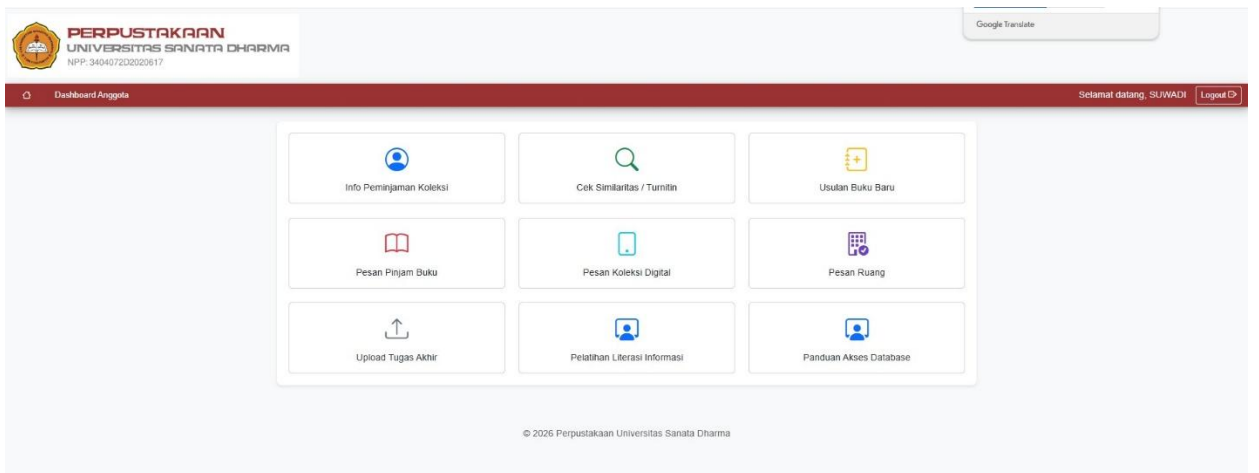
PERPUSTAKAAN
UNIVERSITAS SANATA DHARMA
NPP: 3404072D2020617

Google Translate

Dashboard Anggota

Selamat datang, SUWADI Logout

Info Peminjaman Koleksi

Cek Similaritas / Turnitin

Usulan Buku Baru

Pesan Pinjam Buku

Pesan Koleksi Digital

Pesan Ruang

Upload Tugas Akhir

Pelatihan Literasi Informasi

Panduan Akses Database

© 2026 Perpustakaan Universitas Sanata Dharma